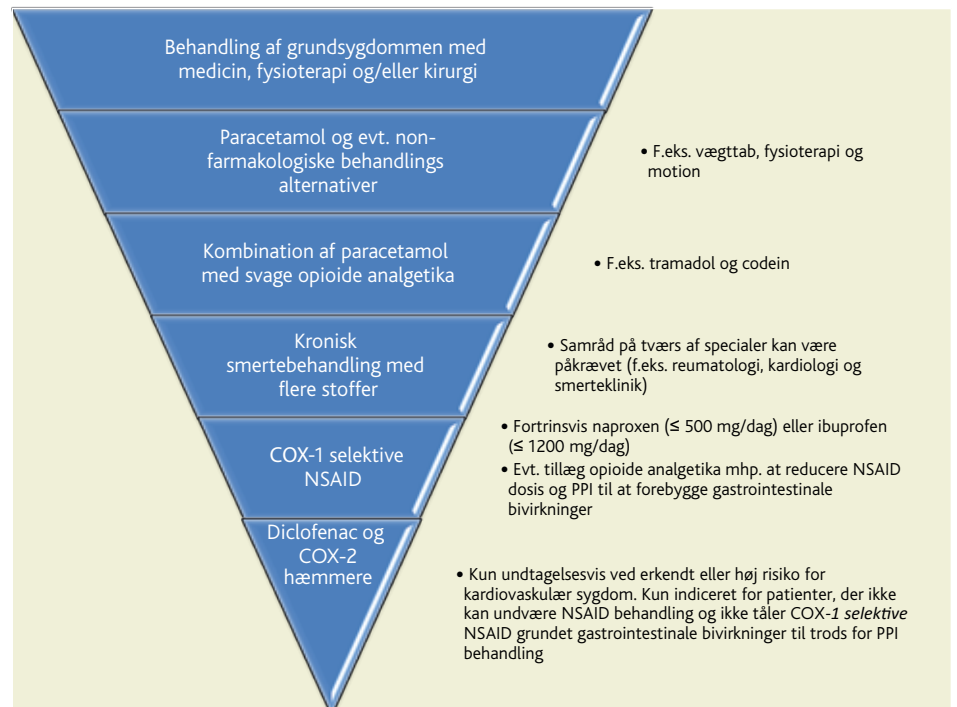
Behandling af grundsygdommen med medicin, fysioterapi og/eller kirurgi

Paracetamol og evt. non-farmakologiske behandlings alternativer

• F.eks. vægttab, fysioterapi og motion

Kombination af paracetamol med svage opioide analgetika

• F.eks. tramadol og codein

Kronisk smertebehandling med flere stoffer

• Samråd på tværs af specialer kan være påkrævet (f.eks. reumatologi, kardiologi og smerteklinik)

COX-1 selektive NSAID

• Fortrinsvis naproxen (≤ 500 mg/dag) eller ibuprofen (≤ 1200 mg/dag)
• Evt. tillæg opioide analgetika mhp. at reducere NSAID dosis og PPI til at forebygge gastrointestinale bivirkninger

Diclofenac og COX-2 hæmmere

• Kun undtagelsesvis ved erkendt eller høj risiko for kardiovaskulær sygdom. Kun indiceret for patienter, der ikke kan undvære NSAID behandling og ikke tåler COX-1 selektive NSAID grundet gastrointestinale bivirkninger til trods for PPI behandling